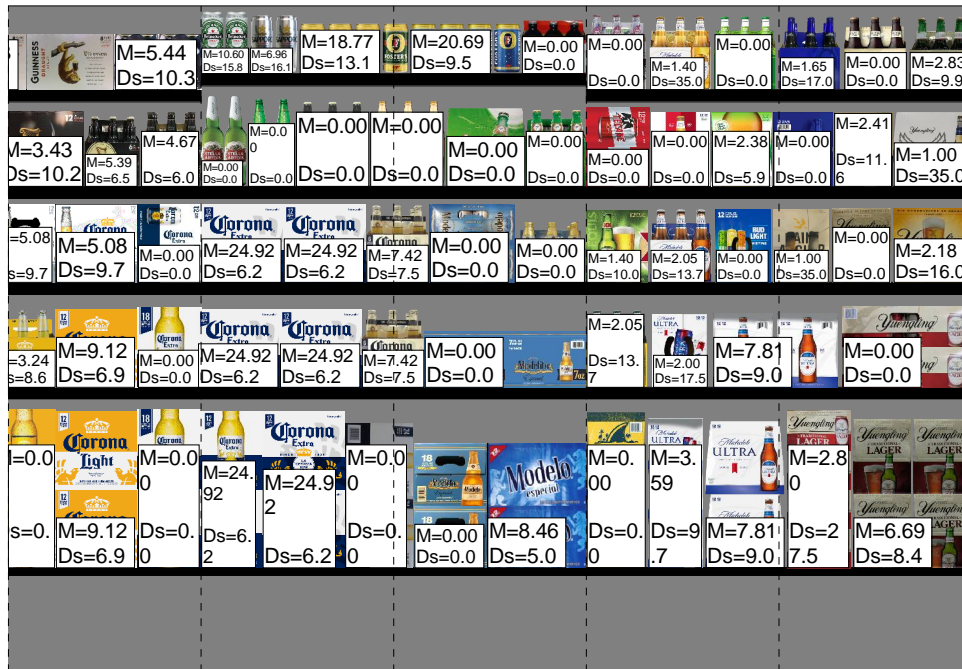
GUINNESS
M=5.44
Ds=10.3
M=10.60
Ds=15.8
M=6.96
Ds=16.1
M=18.77
Ds=13.1
M=20.69
Ds=9.5
M=0.00
Ds=0.0
M=0.00
Ds=0.0
M=1.40
Ds=35.0
M=0.00
Ds=0.0
M=1.65
Ds=17.0
M=0.00
Ds=0.0
M=2.83
Ds=9.9

M=3.43
Ds=10.2
M=5.39
Ds=6.5
M=4.67
Ds=6.0
M=0.00
Ds=0.0
M=0.0
0
Ds=0.0
M=0.00
Ds=0.0
M=0.00
Ds=0.0
M=0.00
Ds=0.0
M=0.00
Ds=0.0
M=0.00
Ds=0.0
M=0.00
Ds=0.0
M=2.38
Ds=5.9
M=0.00
Ds=0.0
M=2.41
Ds=11.
6
M=1.00
Ds=35.0

=5.08
s=9.7
M=5.08
Ds=9.7
M=0.00
Ds=0.0
Corona Extra
M=24.92
Ds=6.2
Corona
M=24.92
Ds=6.2
M=7.42
Ds=7.5
M=0.00
Ds=0.0
M=0.00
Ds=0.0
M=1.40
Ds=10.0
M=2.05
Ds=13.7
M=0.00
Ds=0.0
M=1.00
Ds=35.0
M=0.00
Ds=0.0
M=2.18
Ds=16.0

=3.24
s=8.6
M=9.12
Ds=6.9
M=0.00
Ds=0.0
Corona
M=24.92
Ds=6.2
Corona
M=24.92
Ds=6.2
M=7.42
Ds=7.5
M=0.00
Ds=0.0
Modelo
M=2.05
Ds=13.
7
ULTRA
M=2.00
Ds=17.5
M=7.81
Ds=9.0
M=0.00
Ds=0.0
Yuengling

M=0.0
Corona Light
s=0.
M=9.12
Ds=6.9
M=0.0
0
Ds=0.
0
M=24.
92
Ds=6.
2
Corona Extra
M=24.9
2
Ds=6.2
M=0.0
0
Ds=0.
0
M=0.00
Ds=0.0
Modelo Especial
M=8.46
Ds=5.0
M=0.
00
Ds=0.
0
ULTRA
M=3.
59
Ds=9
.7
ULTRA
M=7.81
Ds=9.0
Yuengling
M=2.8
0
Ds=2
7.5
Yuengling LAGER
M=6.69
Ds=8.4